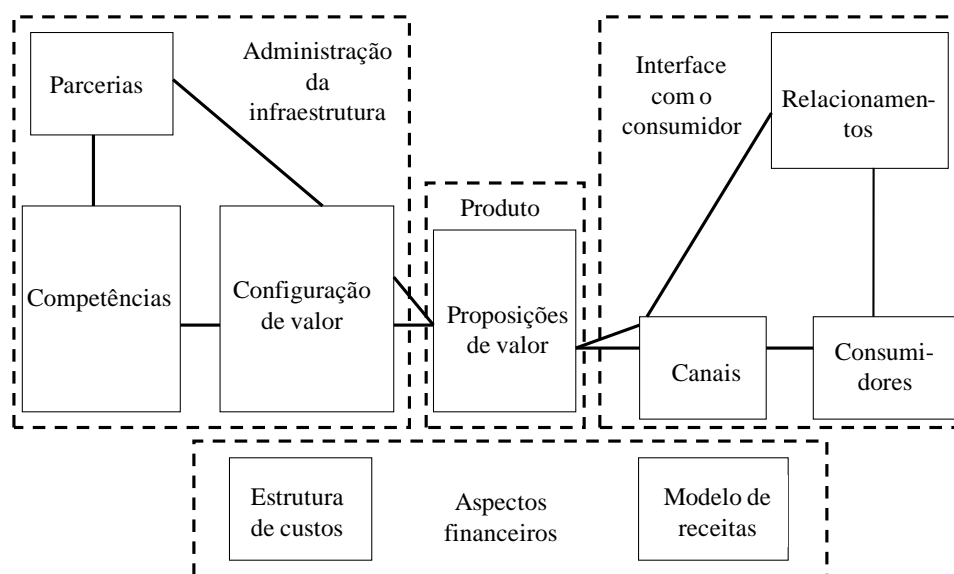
Parcerias

Administração da infraestrutura

Competências

Configuração de valor

Produto

Proposições de valor

Interface com o consumidor

Relacionamentos

Canais

Consumidores

Estrutura de custos

Aspectos financeiros

Modelo de receitas